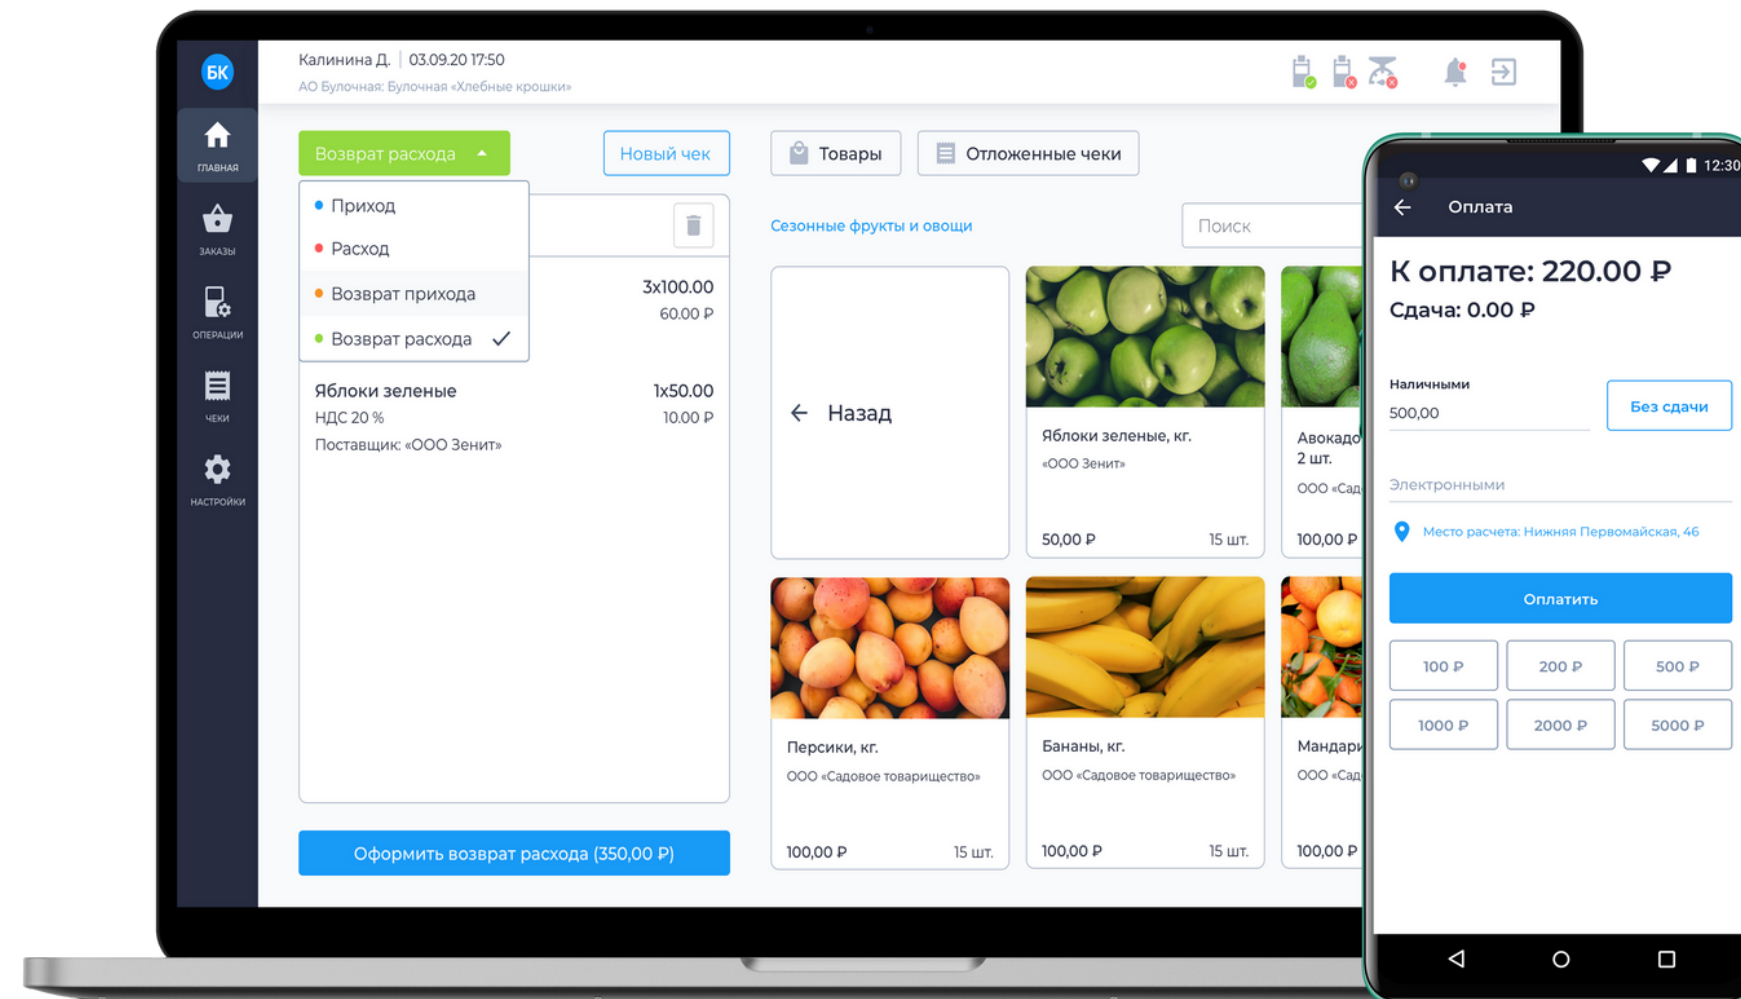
БК
ГЛАВНАЯ
ЗАКАЗЫ
ОПЕРАЦИИ
ЧЕКИ
НАСТРОЙКИ

Калинина Д. | 03.09.20 17:50
АО Булочная: Булочная «Хлебные крошки»

Возврат расхода
Новый чек
Товары
Отложенные чеки

Приход
Расход
Возврат прихода
Возврат расхода

3x100.00
60.00 ₽

Яблоки зеленые 1x50.00
НДС 20 % 10.00 ₽
Поставщик: «ООО Зенит»

Оформить возврат расхода (350,00 ₽)

Сезонные фрукты и овощи
Поиск

Назад

Яблоки зеленые, кг.
«ООО Зенит»
50,00 ₽ 15 шт.

Авокадо
2 шт.
ООО «Сад
100,00 ₽

Персики, кг.
ООО «Садовое товарищество»
100,00 ₽ 15 шт.

Бананы, кг.
ООО «Садовое товарищество»
100,00 ₽ 15 шт.

Мандари
ООО «Сад
100,00 ₽

12:30
Оплата
К оплате: 220.00 ₽
Сдача: 0.00 ₽
Наличными
500,00
Без сдачи
Электронными
Место расчета: Нижняя Первомайская, 46
Оплатить
100 ₽
200 ₽
500 ₽
1000 ₽
2000 ₽
5000 ₽